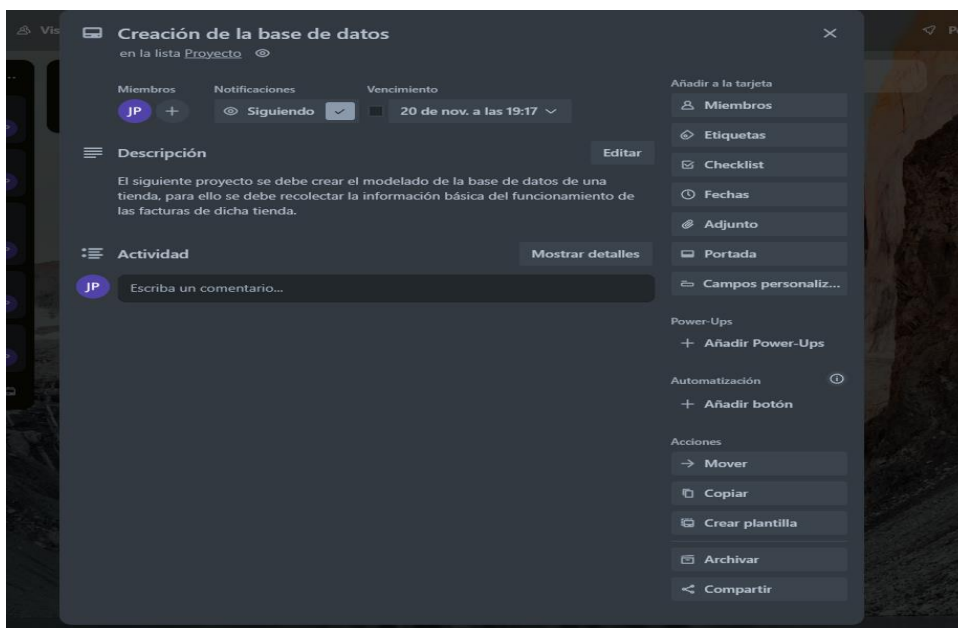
Vis

Creación de la base de datos
en la lista Proyecto

Miembros
JP +

Notificaciones
Siguiendo

Vencimiento
20 de nov. a las 19:17

Descripción
Editar

El siguiente proyecto se debe crear el modelado de la base de datos de una tienda, para ello se debe recolectar la información básica del funcionamiento de las facturas de dicha tienda.

Actividad
Mostrar detalles

JP
Escriba un comentario...

Añadir a la tarjeta
Miembros
Etiquetas
Checklist
Fechas
Adjunto
Portada
Campos personaliz...

Power-Ups
+ Añadir Power-Ups

Automatización
+ Añadir botón

Acciones
→ Mover
Copiar
Crear plantilla
Archivar
Compartir